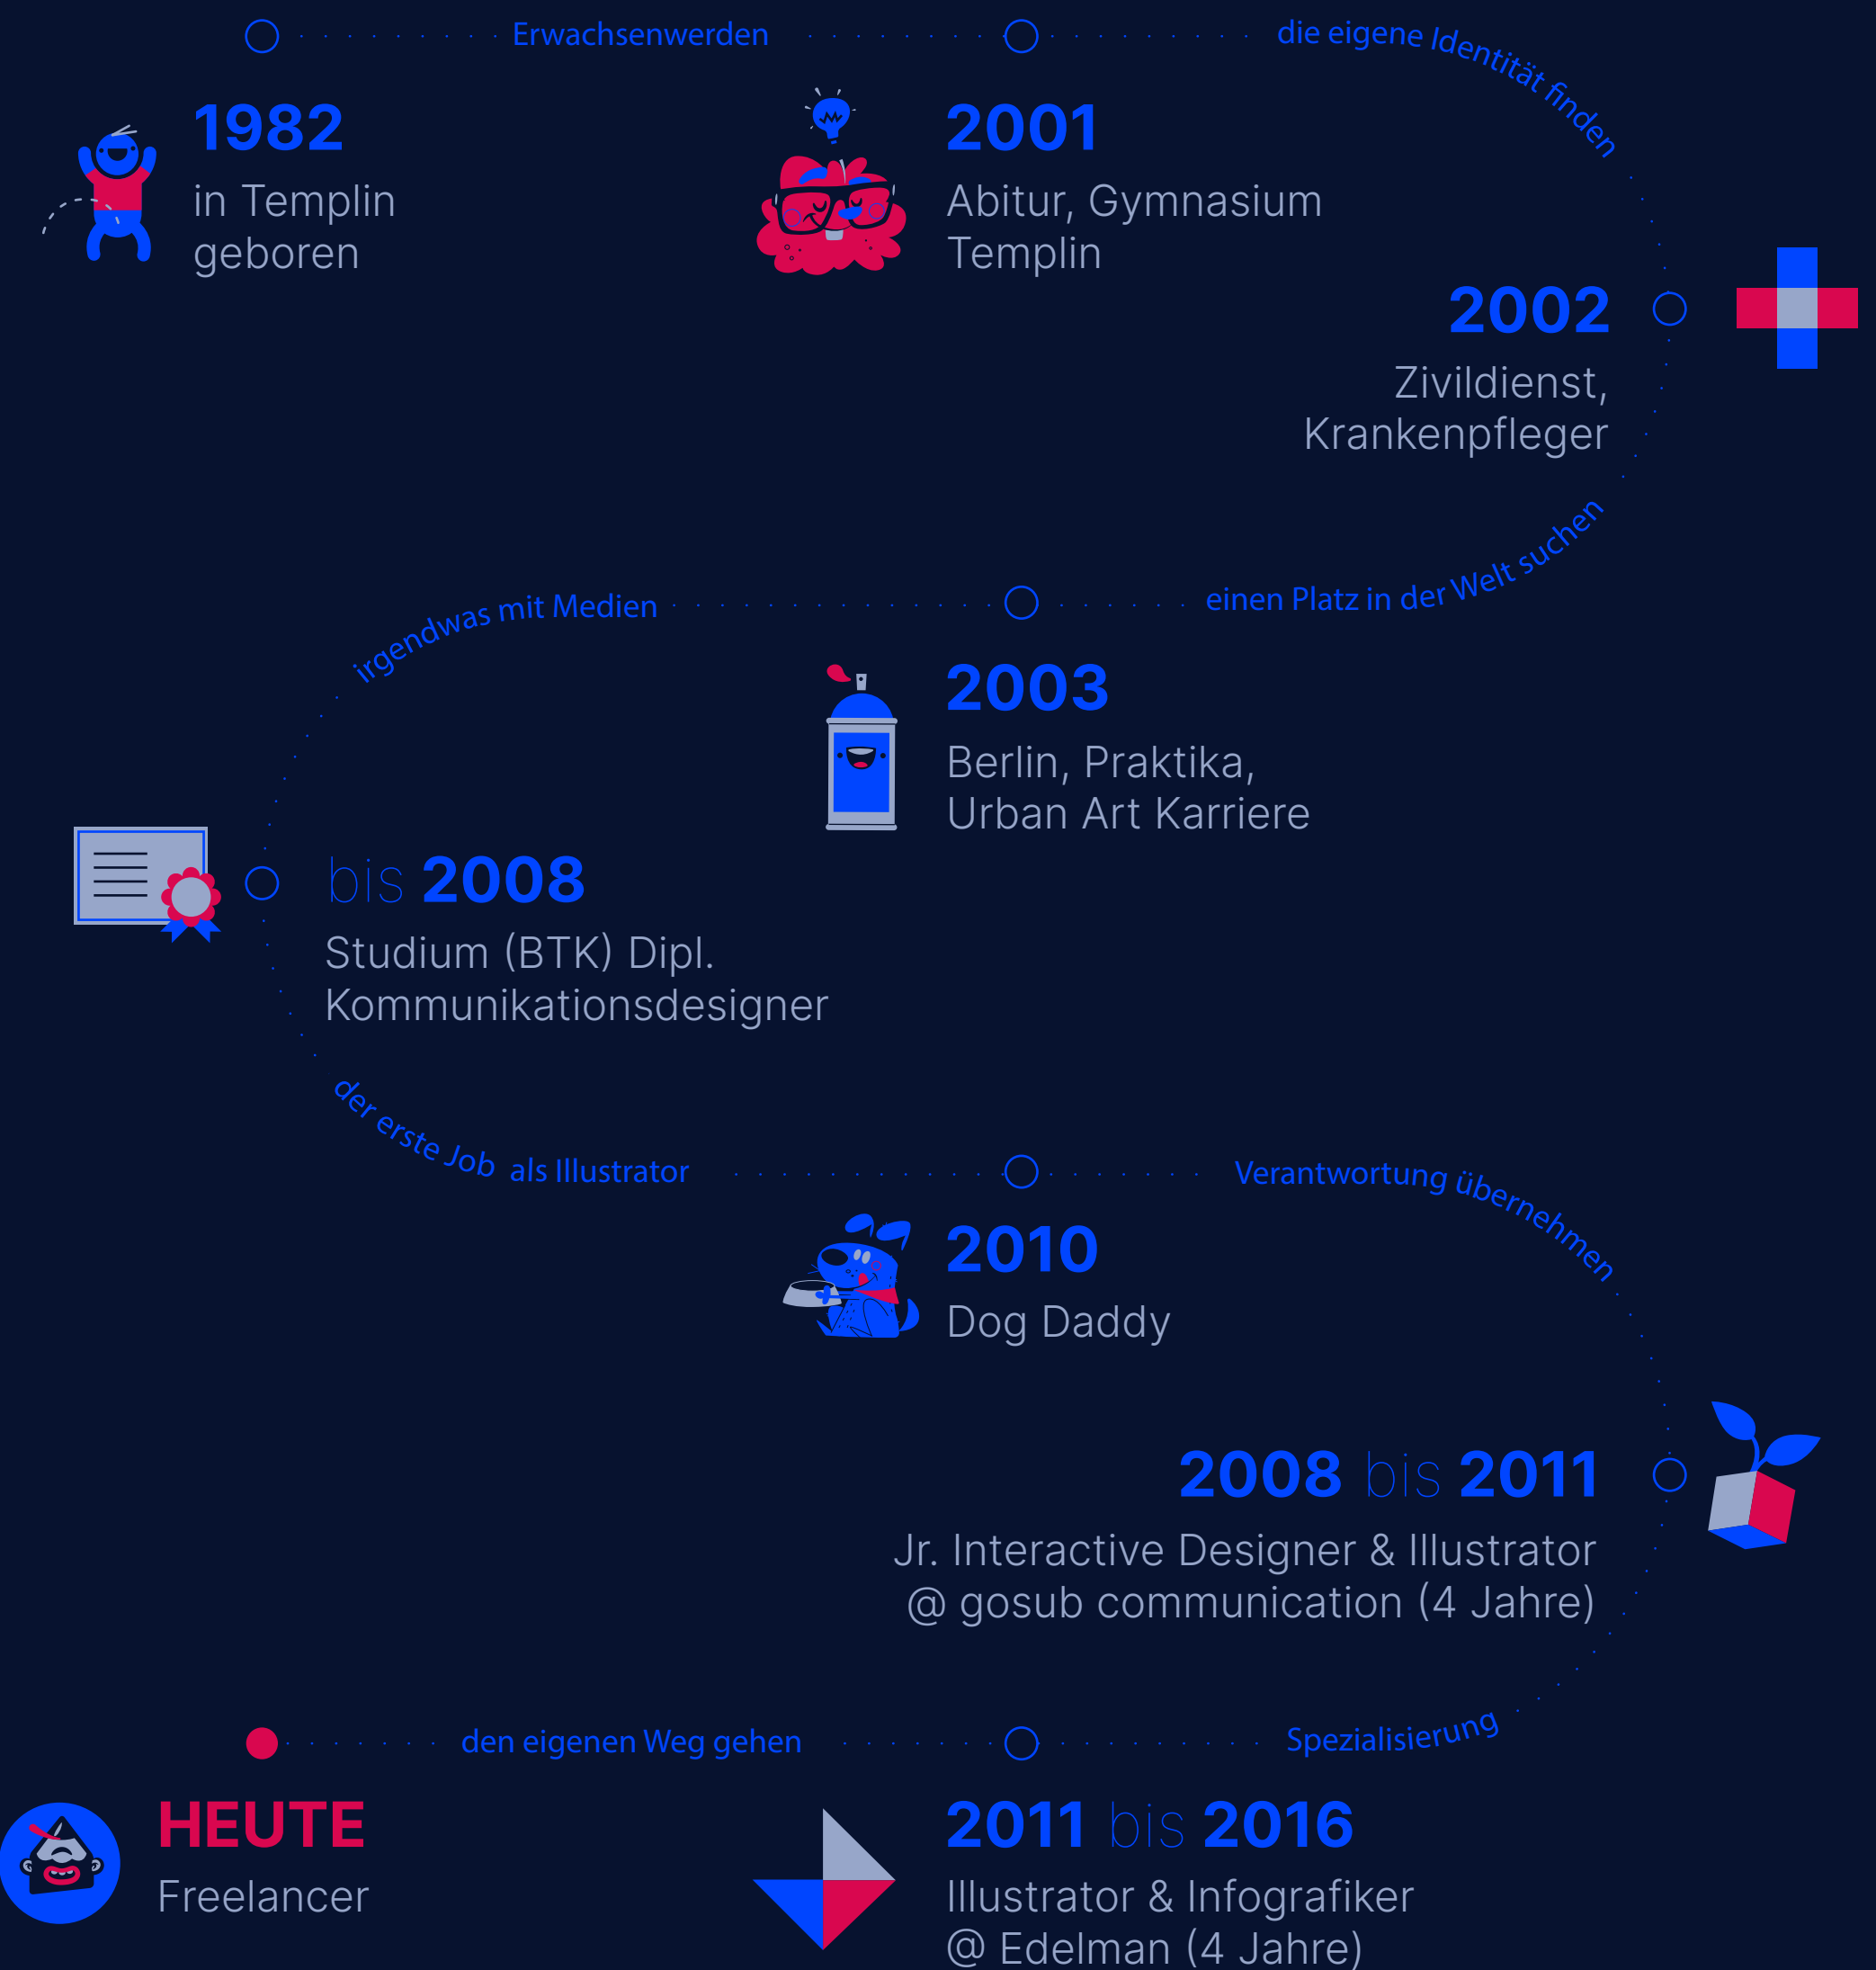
Erwachsenwerden

die eigene Identität finden

1982
in Templin geboren

2001
Abitur, Gymnasium Templin

2002
Zivildienst, Krankenpfleger

irgendwas mit Medien

einen Platz in der Welt suchen

2003
Berlin, Praktika, Urban Art Karriere

bis 2008
Studium (BTK) Dipl. Kommunikationsdesigner

der erste Job als Illustrator

Verantwortung übernehmen

2010
Dog Daddy

2008 bis 2011
Jr. Interactive Designer & Illustrator @ gosub communication (4 Jahre)

den eigenen Weg gehen

Spezialisierung

HEUTE
Freelancer

2011 bis 2016
Illustrator & Infografiker @ Edelman (4 Jahre)